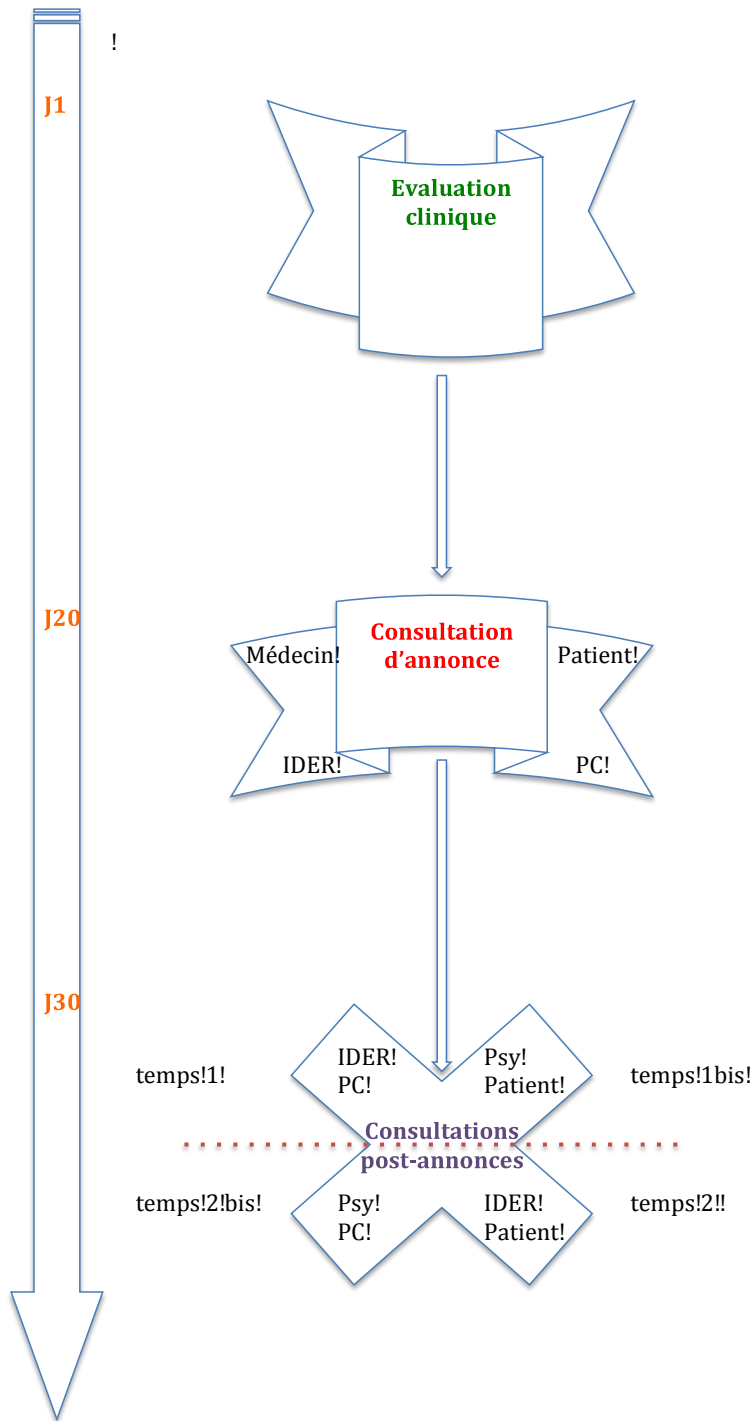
!

J1

Evaluation clinique

J20

Consultation d'annonce

Médecin!

Patient!

IDER!

PC!

J30

temps!1!

IDER!
PC!

Psy!
Patient!

temps!1bis!

Consultations post-annonces

temps!2!bis!

Psy!
PC!

IDER!
Patient!

temps!2!!